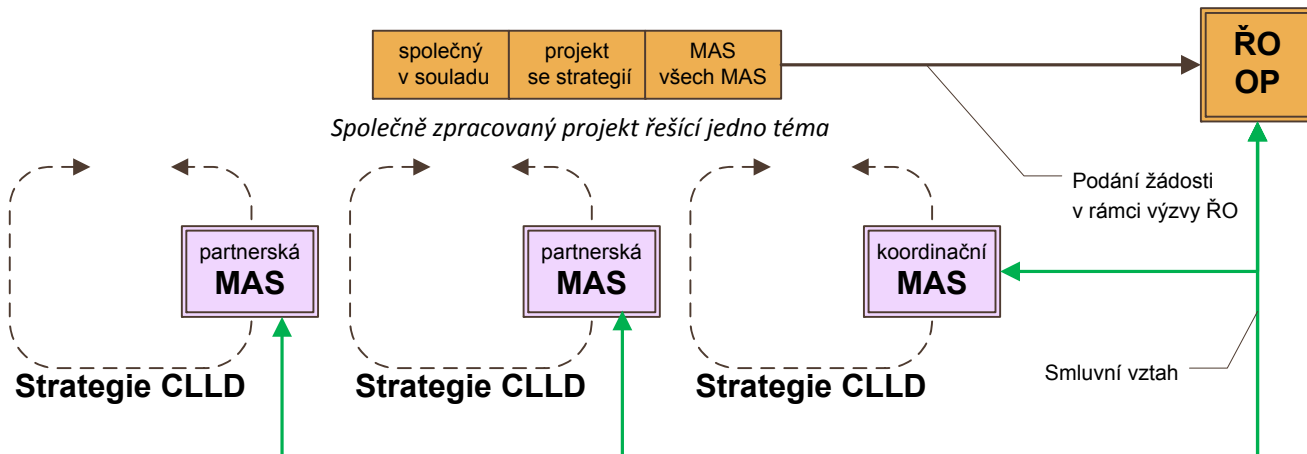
| společný v souladu | projekt se strategií | MAS všech MAS |
|---|---|---|

ŘO OP

Společně zpracovaný projekt řešící jedno téma

Podání žádosti v rámci výzvy ŘO

partnerská MAS

partnerská MAS

koordinační MAS

Smluvní vztah

Strategie CLLD

Strategie CLLD

Strategie CLLD